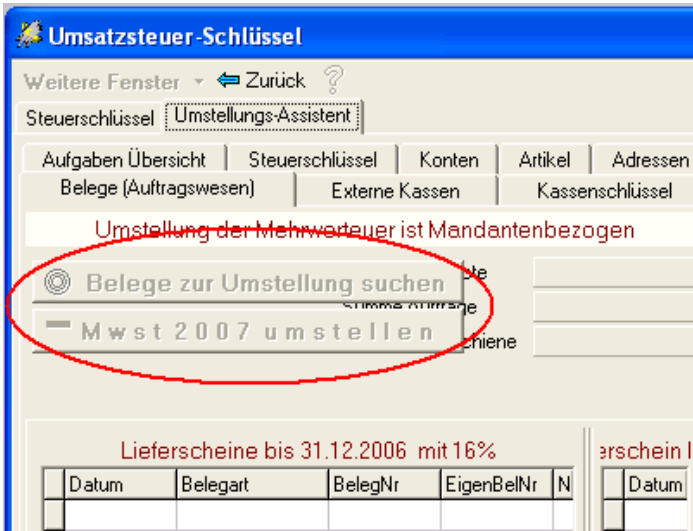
Umsatzsteuer-Schlüssel

Weitere Fenster ▾ ⇐ Zurück ?

Steuerschlüssel | Umstellungs-Assistent

Aufgaben Übersicht | Steuerschlüssel | Konten | Artikel | Adressen

Belege (Auftragswesen) | Externe Kassen | Kassenschlüssel

Umstellung der Mehrwertsteuer ist Mandantenbezogen

Belege zur Umstellung suchen

Mwst 2007 umstellen

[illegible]te

Summe Aufträge

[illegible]chiene

Lieferscheine bis 31.12.2006 mit 16%

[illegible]erschein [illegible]

| | Datum | Belegart | BelegNr | EigenBelNr | N |
|---|---|---|---|---|---|
| | | | | | |

| | Datum |
|---|---|
| | |